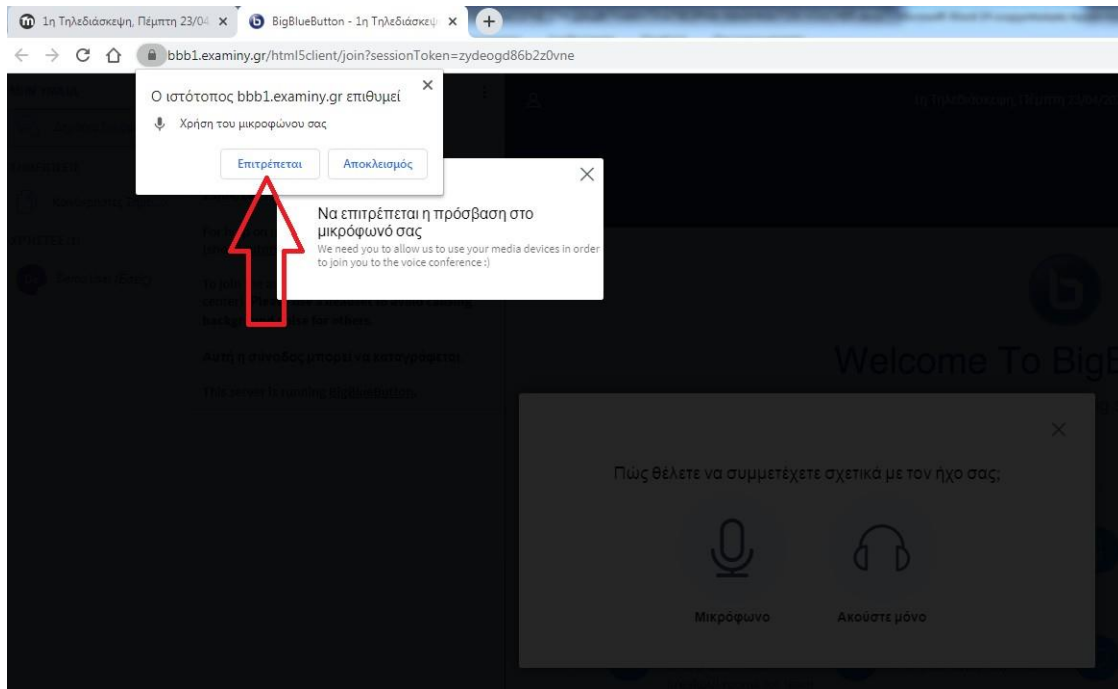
1η Τηλεδιάσκεψη, Πέμπτη 23/04 ×
BigBlueButton - 1η Τηλεδιάσκεψ ×

bbb1.examiny.gr/html5client/join?sessionToken=zydeogd86b2z0vne

Ο ιστότοπος bbb1.examiny.gr επιθυμεί
Χρήση του μικροφώνου σας
Επιτρέπεται
Αποκλεισμός

Να επιτρέπεται η πρόσβαση στο μικρόφωνό σας
We need you to allow us to use your media devices in order to join you to the voice conference :)

Welcome To BigB

Πώς θέλετε να συμμετέχετε σχετικά με τον ήχο σας;

Μικρόφωνο
Ακούστε μόνο